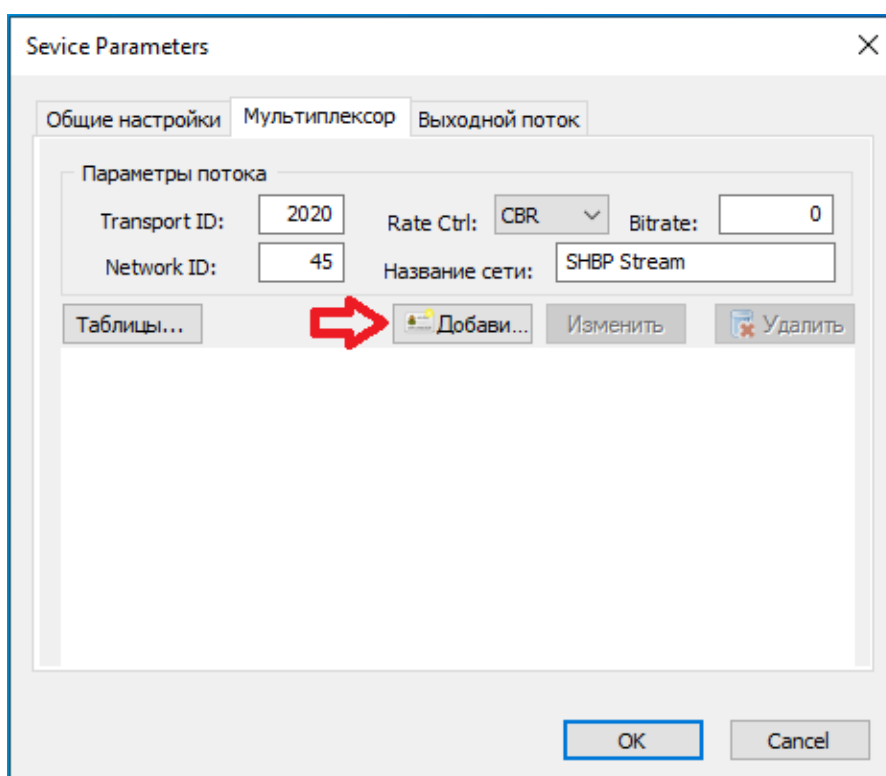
Sevice Parameters

Общие настройки | Мультиплексор | Выходной поток

Параметры потока

Transport ID: 2020

Rate Ctrl: CBR

Bitrate: 0

Network ID: 45

Название сети: SHBP Stream

Таблицы...

Добави...

Изменить

Удалить

OK

Cancel